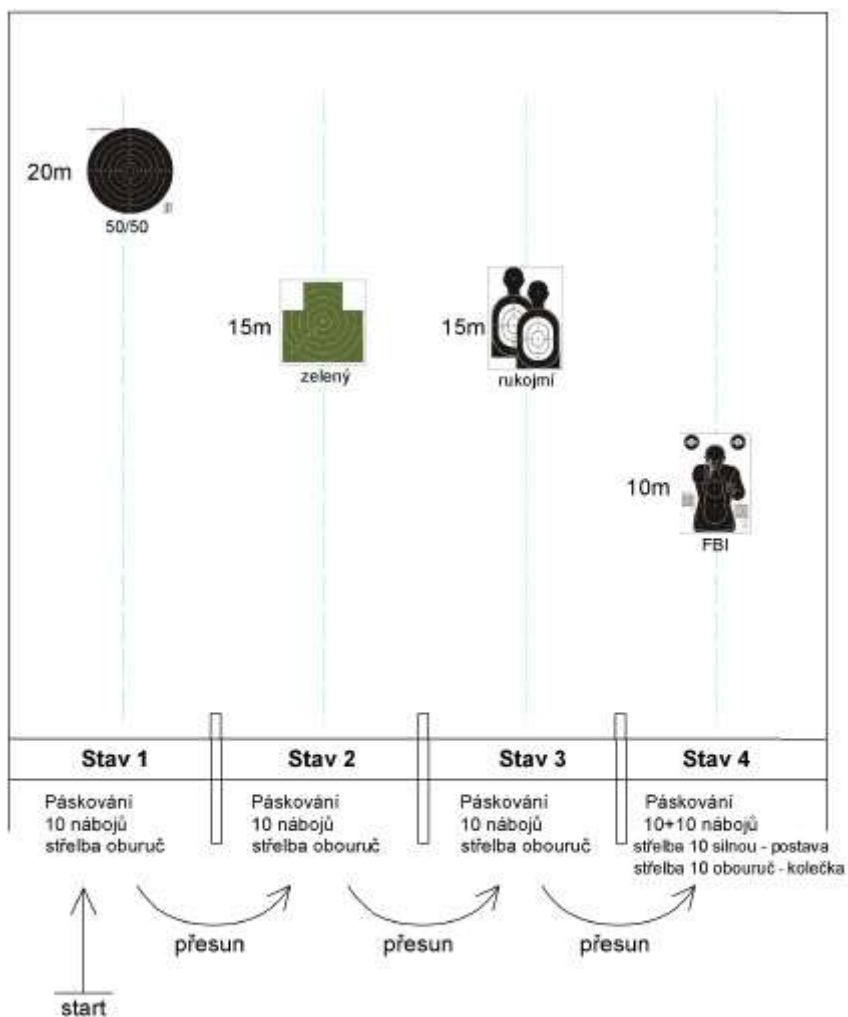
20m

50/50

15m

zelený

15m

rukojmí

10m

FBI

Stav 1

Páskování
10 nábojů
střelba oburuč

Stav 2

Páskování
10 nábojů
střelba obouruč

Stav 3

Páskování
10 nábojů
střelba obouruč

Stav 4

Páskování
10+10 nábojů
střelba 10 silnou - postava
střelba 10 obouruč - kolečka

přesun

přesun

přesun

start